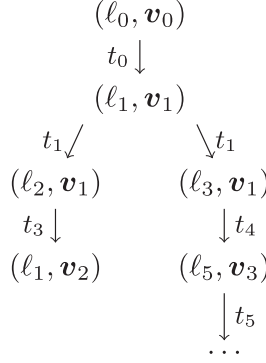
$(\ell_0, \boldsymbol{v}_0)$

$t_0 \downarrow$

$(\ell_1, \boldsymbol{v}_1)$

$t_1 \swarrow$ $\searrow t_1$

$(\ell_2, \boldsymbol{v}_1)$ $(\ell_3, \boldsymbol{v}_1)$

$t_3 \downarrow$ $\downarrow t_4$

$(\ell_1, \boldsymbol{v}_2)$ $(\ell_5, \boldsymbol{v}_3)$

$\downarrow t_5$

$\dots$